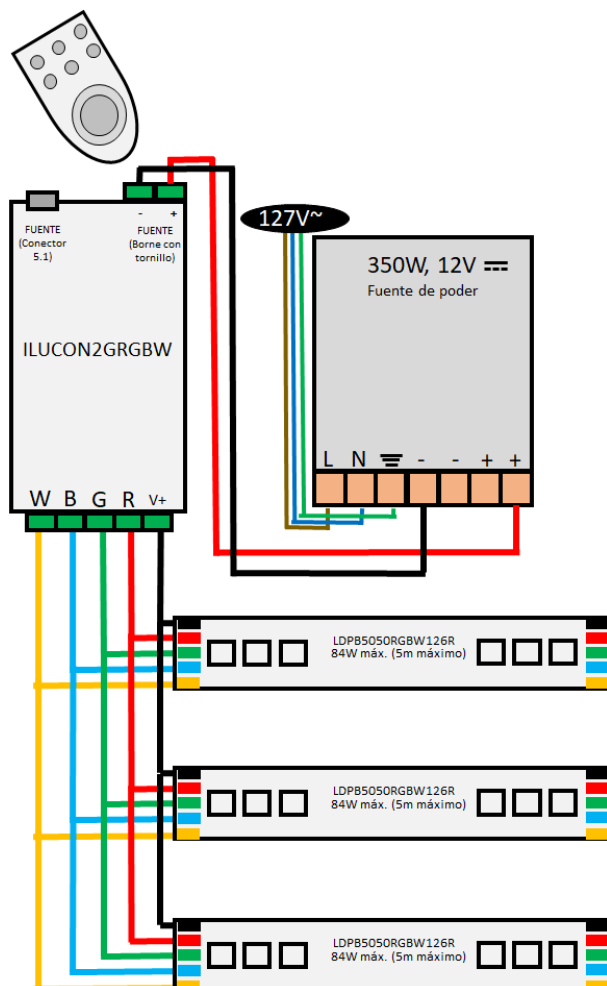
FUENTE (Conector 5.1)

- +
FUENTE (Borne con tornillo)

ILUCON2GRGBW

W B G R V+

127V~

350W, 12V ⎓
Fuente de poder

L N ⏚ - - + +

LDPB5050RGBW126R
84W máx. (5m máximo)

LDPB5050RGBW126R
84W máx. (5m máximo)

LDPB5050RGBW126R
84W máx. (5m máximo)